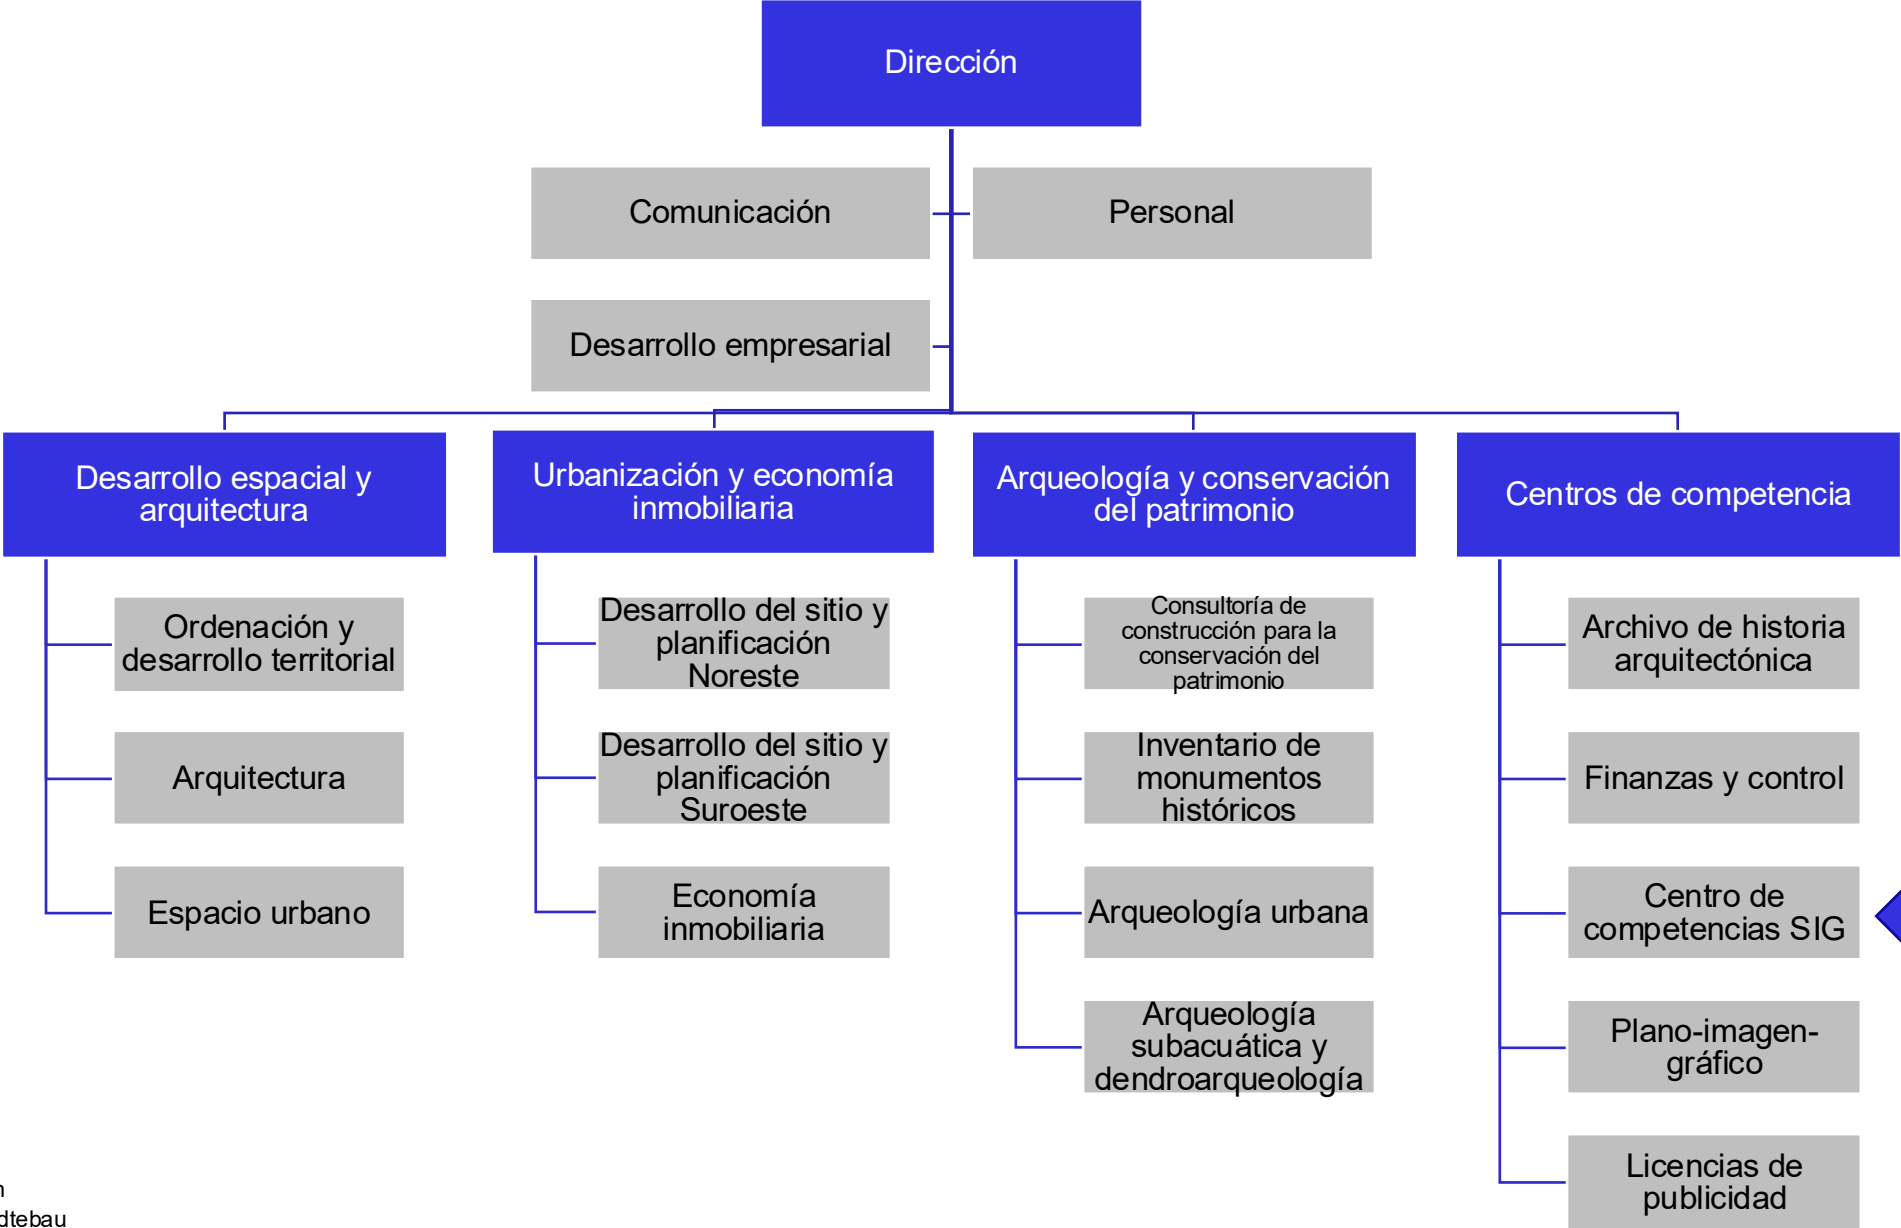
Dirección

Comunicación

Personal

Desarrollo empresarial

Desarrollo espacial y arquitectura

Ordenación y desarrollo territorial

Arquitectura

Espacio urbano

Urbanización y economía inmobiliaria

Desarrollo del sitio y planificación Noreste

Desarrollo del sitio y planificación Suroeste

Economía inmobiliaria

Arqueología y conservación del patrimonio

Consultoría de construcción para la conservación del patrimonio

Inventario de monumentos históricos

Arqueología urbana

Arqueología subacuática y dendroarqueología

Centros de competencia

Archivo de historia arquitectónica

Finanzas y control

Centro de competencias SIG

Plano-imagen-gráfico

Licencias de publicidad

n
dtebau